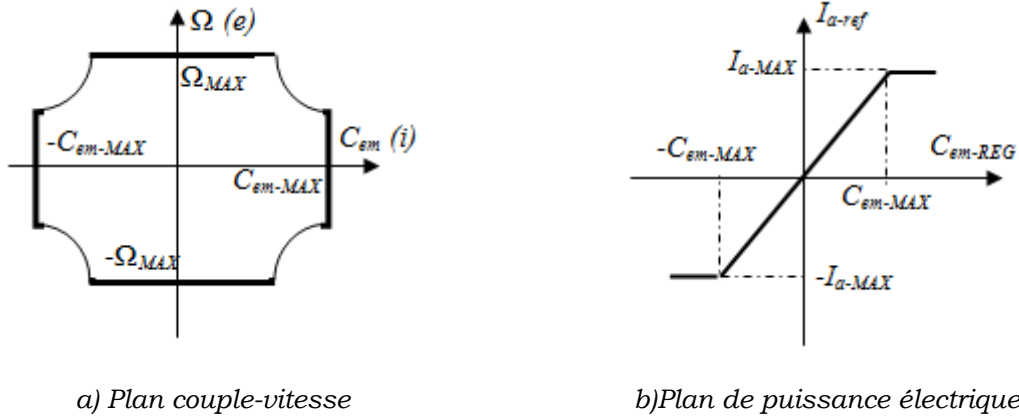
$\Omega$ (e)

$\Omega_{MAX}$

$-C_{em-MAX}$

$C_{em}$ (i)

$C_{em-MAX}$

$-\Omega_{MAX}$

$I_{a-ref}$

$I_{a-MAX}$

$-C_{em-MAX}$

$C_{em-REG}$

$C_{em-MAX}$

$-I_{a-MAX}$

a) Plan couple-vitesse

b)Plan de puissance électrique